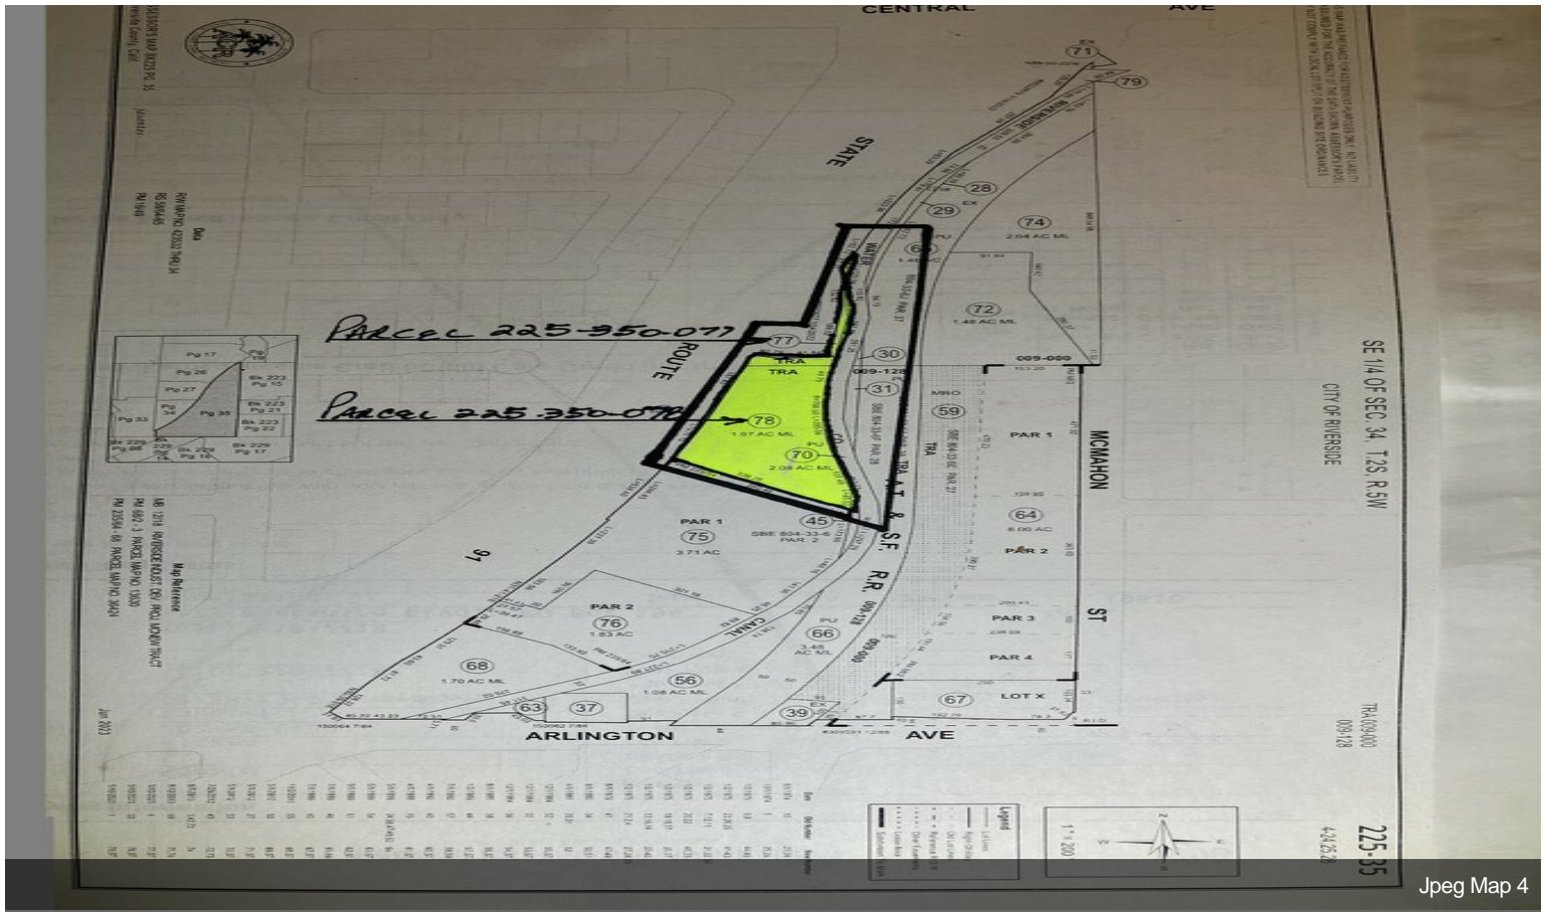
CENTRAL AVE

STATE

ROUTE

91

PARCEL 225-350-077

PARCEL 225-350-078

71
79
28
29
74
2.04 AC M/L
72
1.48 AC M/L
77
TRA
TRA
30
009-128
31
78
1.57 AC M/L
70
2.08 AC M/L
59
PAR 1
64
8.00 AC
PAR 2
45
PAR 1
75
3.71 AC
SBE 804-33-6 PAR 2
A.T. & S.F. R.R.
PAR 2
76
1.83 AC
66
3.48 AC M/L
PAR 3
PAR 4
68
1.70 AC M/L
56
1.06 AC M/L
67
LOT X
63
37
39

CANAL

ARLINGTON AVE

MCMAHON ST

RIVERSIDE

009-000

SE 1/4 OF SEC. 34, T.2S, R.5W

CITY OF RIVERSIDE

225-35

1" = 200'

Legend

Map Reference
MB 12/16 RIVERSIDE IRRIGATION PORTION SUB TRACT
PM 66/2-3 PARCEL MAP NO. 12830
PM 235/64-66 PARCEL MAP NO. 36424

Pg 17
Pg 26
Pg 27
Pg 33
Pg 35
Bk 223 Pg 15
Bk 223 Pg 21
Bk 223 Pg 22
Bk 229 Pg 17

Jpeg Map 4